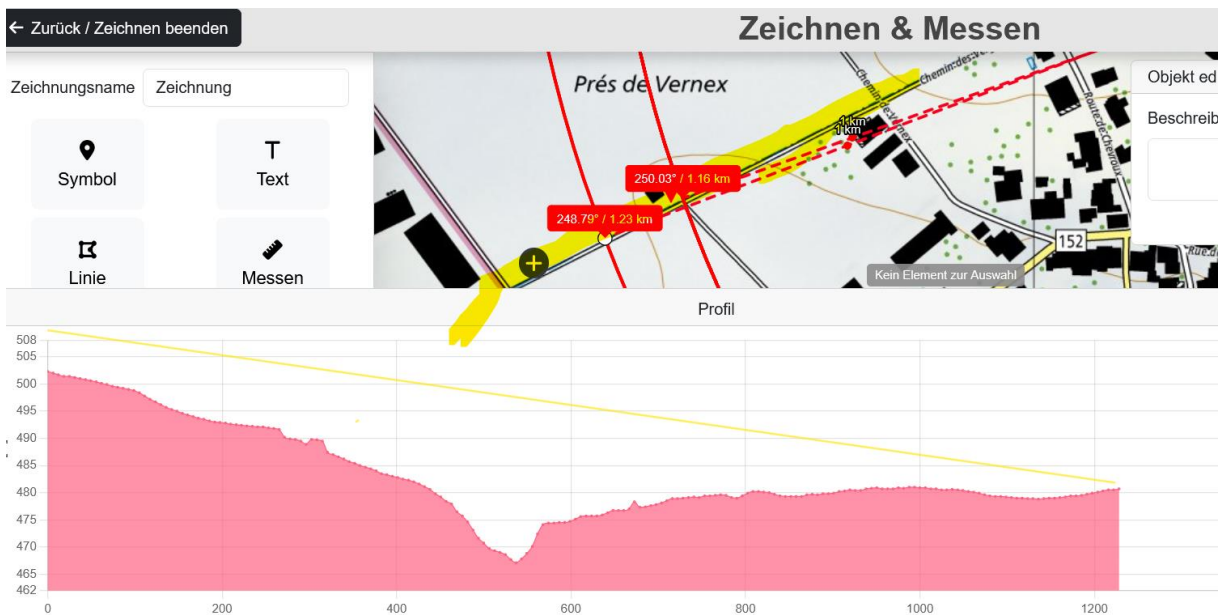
← Zurück / Zeichnen beenden

Zeichnen & Messen

Zeichnungsname Zeichnung

Symbol

Text

Linie

Messen

Prés de Vernex

Chemin-de-Vernex

Route-de-Chevroux

1 km
1 km

250.03° / 1.16 km

248.79° / 1.23 km

152

Kein Element zur Auswahl

Objekt ed

Beschreib

Profil

508
505
500
495
490
485
480
475
470
465
462

0
200
400
600
800
1000
1200